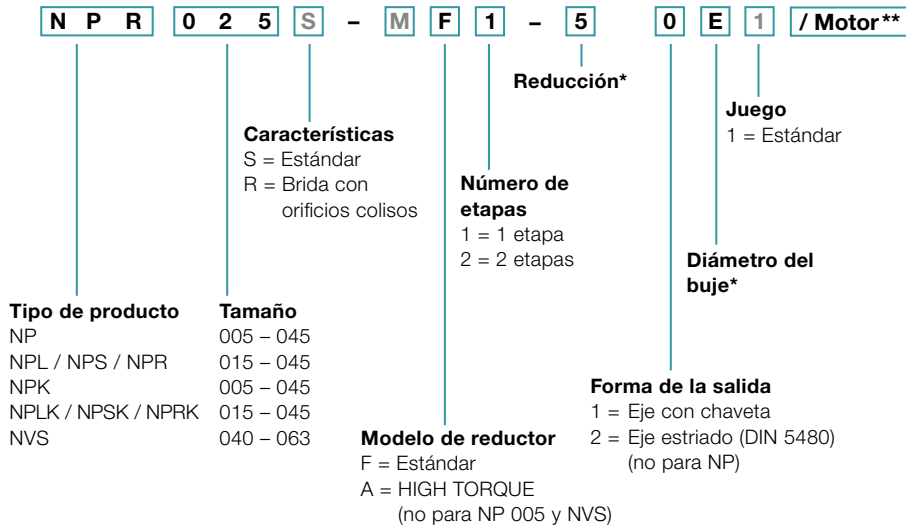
N P R 0 2 5 S – M F 1 – 5 0 E 1 / Motor**

Reducción*

Juego
1 = Estándar

Características
S = Estándar
R = Brida con orificios colisos

Número de etapas
1 = 1 etapa
2 = 2 etapas

Diámetro del buje*

| Tipo de producto | Tamaño |
|---|---|
| NP | 005 – 045 |
| NPL / NPS / NPR | 015 – 045 |
| NPK | 005 – 045 |
| NPLK / NPSK / NPRK | 015 – 045 |
| NVS | 040 – 063 |

Forma de la salida
1 = Eje con chaveta
2 = Eje estriado (DIN 5480) (no para NP)

Modelo de reductor
F = Estándar
A = HIGH TORQUE (no para NP 005 y NVS)